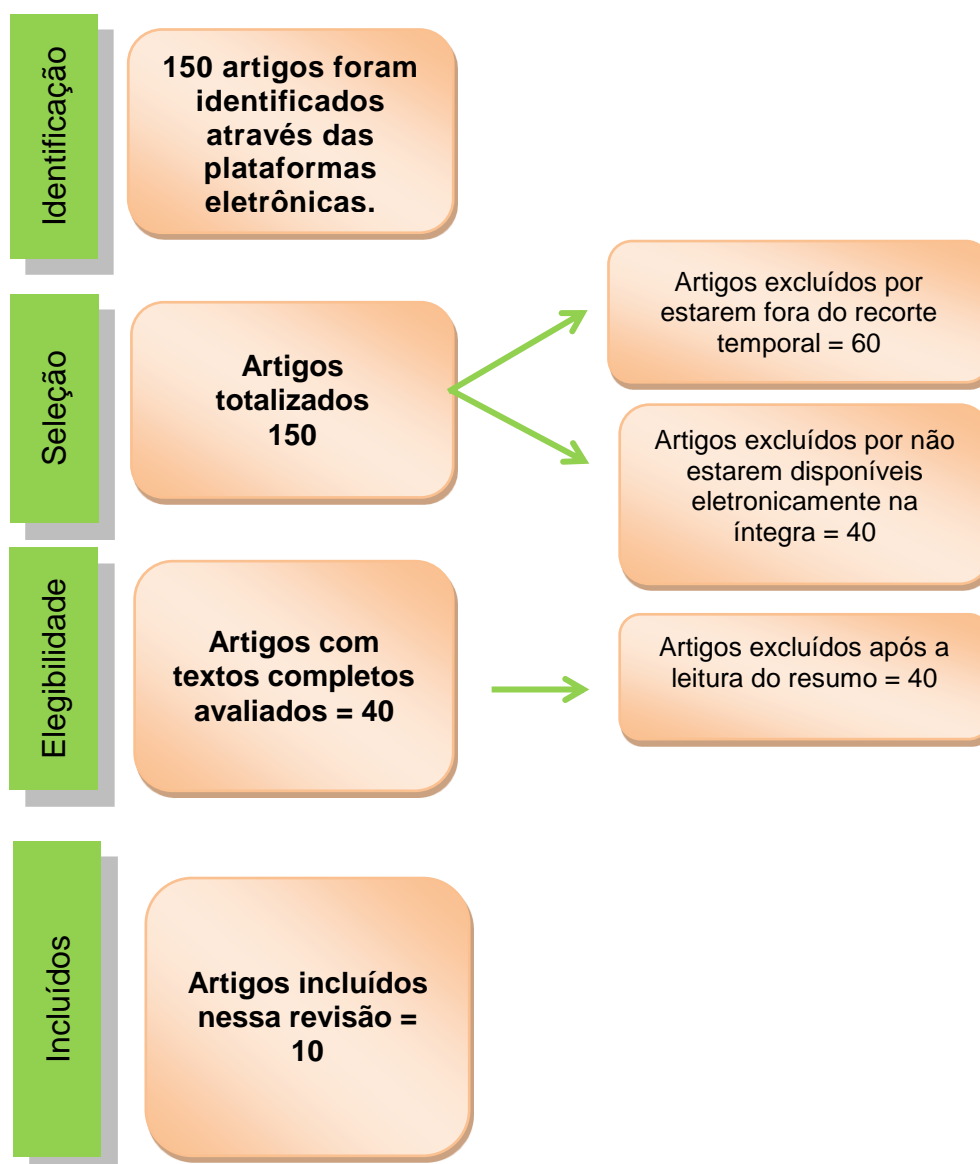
Identificação

150 artigos foram identificados através das plataformas eletrônicas.

Seleção

Artigos totalizados 150

Artigos excluídos por estarem fora do recorte temporal = 60

Artigos excluídos por não estarem disponíveis eletronicamente na íntegra = 40

Elegibilidade

Artigos com textos completos avaliados = 40

Artigos excluídos após a leitura do resumo = 40

Incluídos

Artigos incluídos nessa revisão = 10